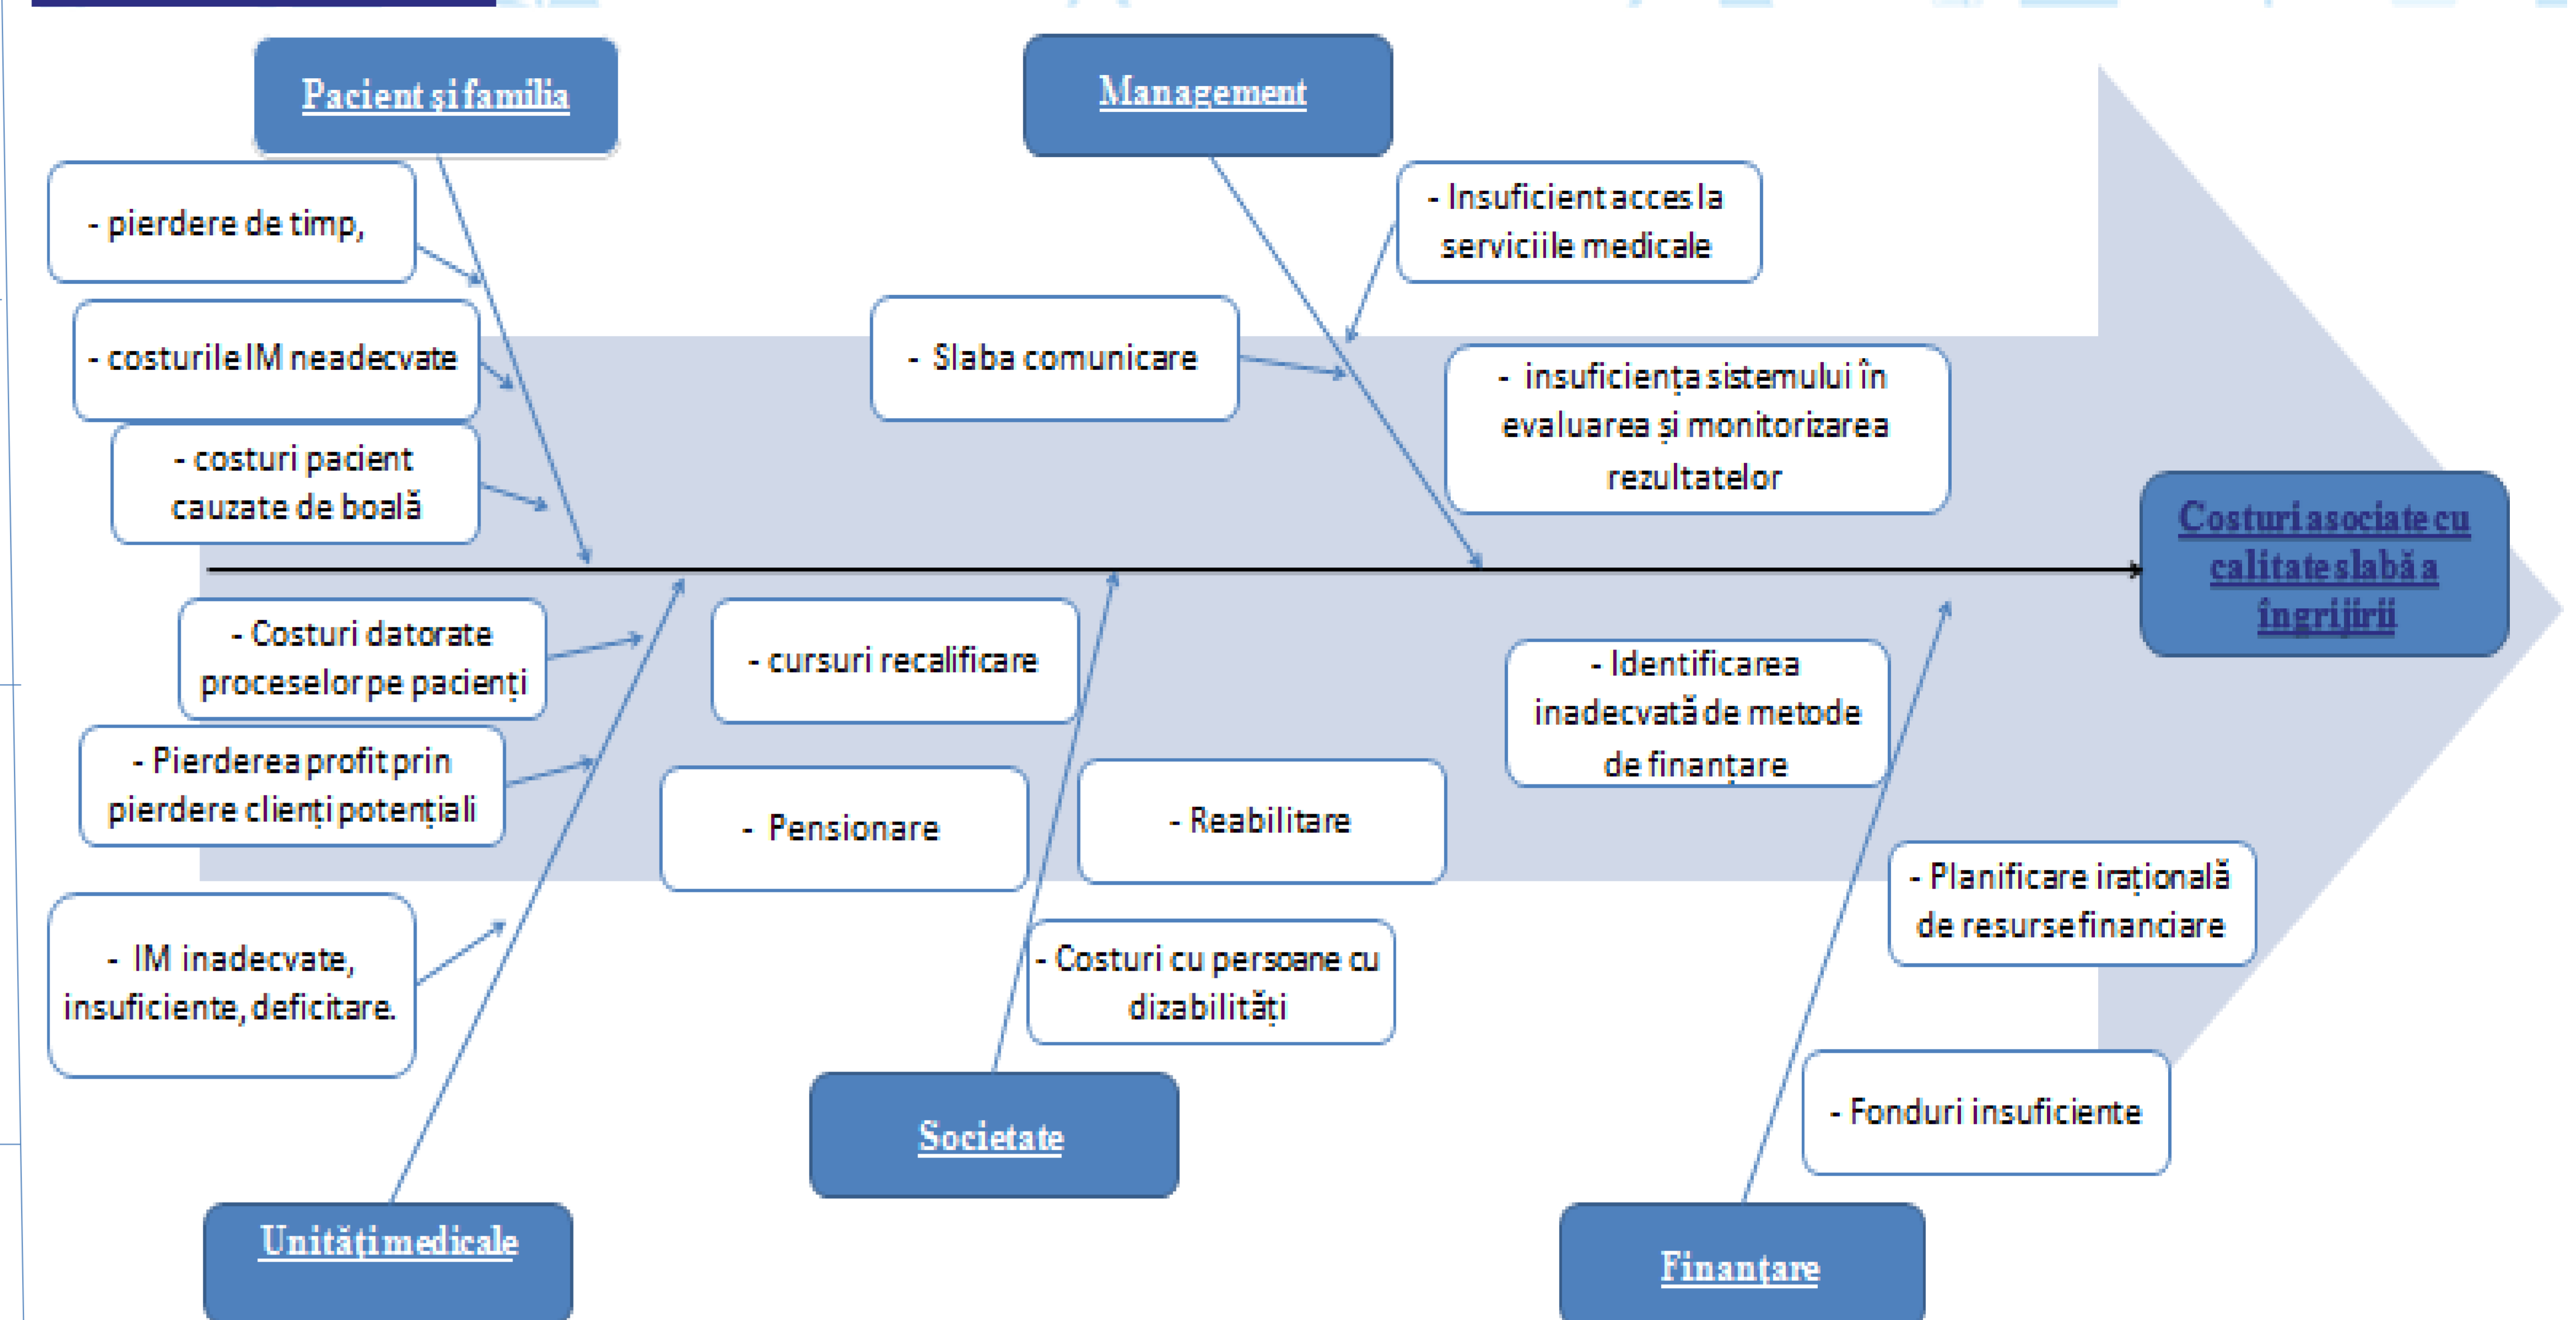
Pacient și familia

- pierdere de timp,

- costurile IM neadecvate

- costuri pacient cauzate de boală

Management

- Insuficient acces la serviciile medicale

- Slaba comunicare

- insuficiența sistemului în evaluarea și monitorizarea rezultatelor

Costuri asociate cu calitate slabă a îngrijirii

- Costuri datorate proceselor pe pacienți

- cursuri recalificare

- Identificarea inadecvată de metode de finanțare

- Pierderea profit prin pierdere clienți potențiali

- Pensionare

- Reabilitare

- Planificare irațională de resurse financiare

- IM inadecvate, insuficiente, deficitare.

- Costuri cu persoane cu dizabilități

Societate

- Fonduri insuficiente

Unități medicale

Finanțare